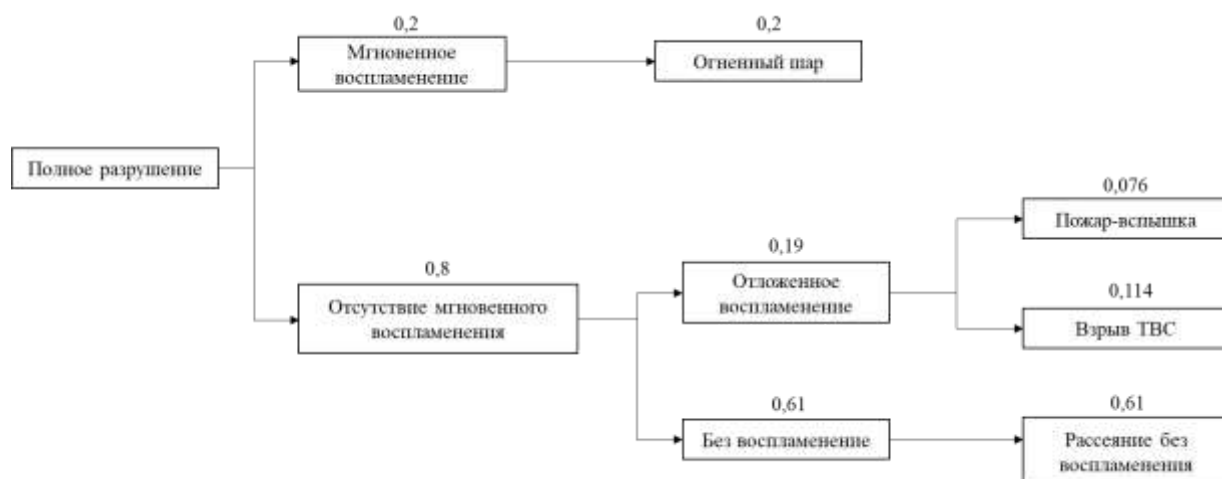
Полное разрушение

0,2
Мгновенное воспламенение

0,2
Огненный шар

0,8
Отсутствие мгновенного воспламенения

0,19
Отложенное воспламенение

0,076
Пожар-вспышка

0,114
Взрыв ТВС

0,61
Без воспламенение

0,61
Рассеяние без воспламенения